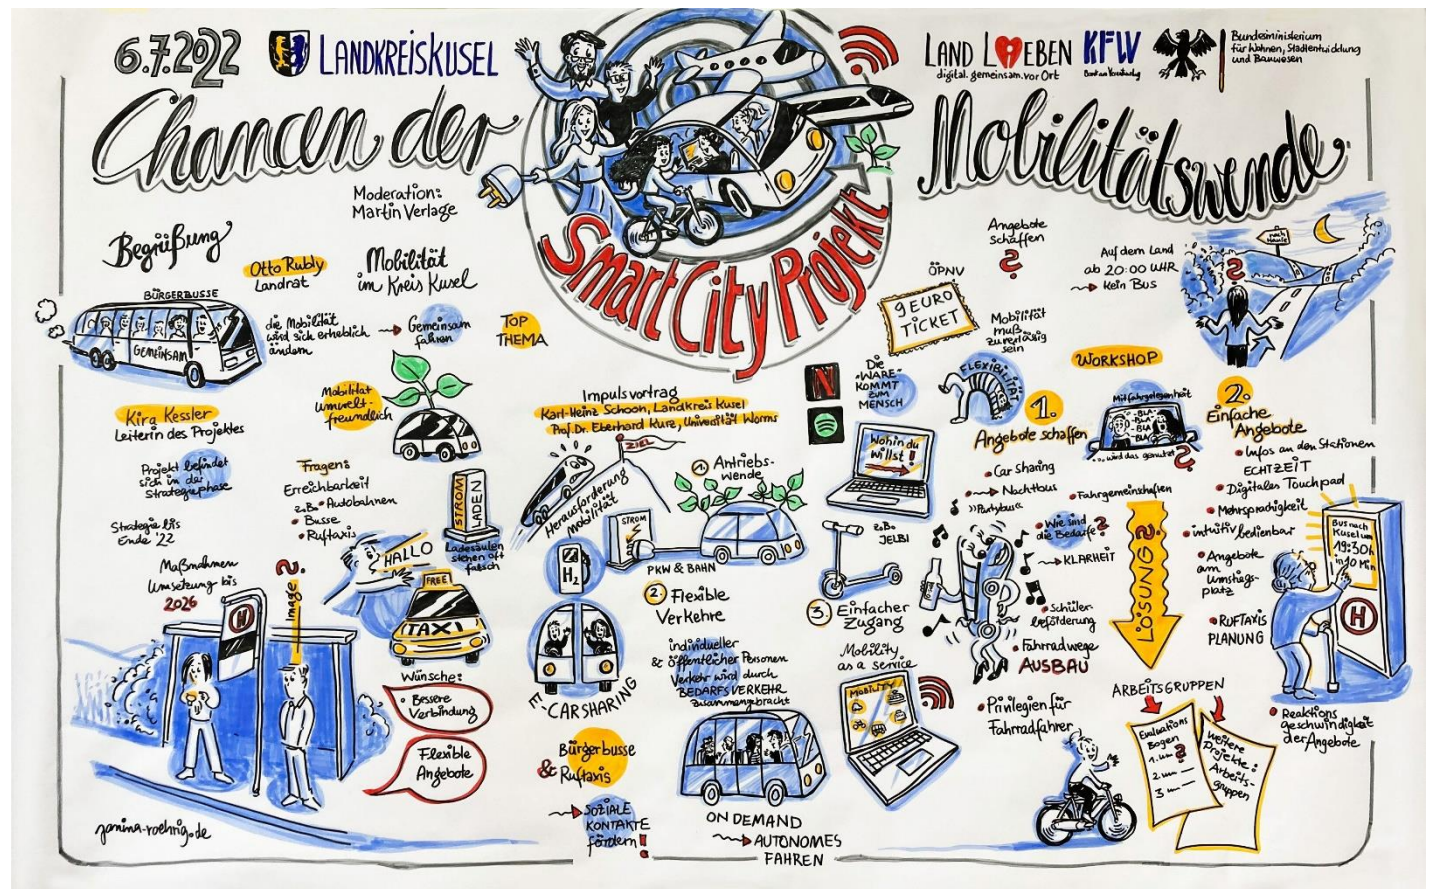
6.7.2022 LANDKREISKUSEL

LAND LIEBEN digital. gemeinsam. vor Ort

KFW Bank aus Verantwortung

Bundesministerium für Wohnen, Stadtentwicklung und Bauwesen

Chancen der Mobilitätswende

Smart City Projekt

Moderation: Martin Verlage

Begrüßung

Otto Rubly Landrat

Mobilität im Kreis Kusel

BÜRGERBUSSE

GEMEINSAM

die Mobilität wird sich erheblich ändern → Gemeinsam fahren

TOP THEMA

Kira Kessler Leiterin des Projektes

Projekt befindet sich in der Strategiephase

Strategie bis Ende '22

Maßnahmen Umsetzung bis 2026

Mobilität umweltfreundlich

Fragen: Erreichbarkeit z.B. • Autobahnen • Busse • Ruftaxis

STROM LADEN

Ladesäulen stehen oft falsch

HALLO

Image?

FREE TAXI

Wünsche: Bessere Verbindung

Flexible Angebote

Impulsvortrag Karl-Heinz Schoon, Landkreis Kusel Prof. Dr. Eberhard Kurz, Universität Worms

ZIEL

Herausforderung Mobilität

1. Antriebswende

STROM

$H_2$

PKW & BAHN

2. Flexible Verkehre

CARSHARING

individueller & öffentlicher Personen Verkehr wird durch BEDARFSVERKEHR zusammengebracht

Bürgerbusse & Ruftaxis

→ SOZIALE KONTAKTE fördern!

ON DEMAND → AUTONOMES FAHREN

ÖPNV

9 EURO TICKET

Angebote schaffen?

Mobilität muß zuverlässig sein

Auf dem Land ab 20:00 UHR → kein Bus

Die „WARE" KOMMT zum MENSCH

Wohin du willst!

z.B. JELBI

3. Einfacher Zugang

Mobility as a service

FLEXIBILITÄT

WORKSHOP

1. Angebote schaffen

Mitfahrgelegenheit

BLA BLA BLA

„..., wird das genutzt?"

• Car Sharing

• → Nachtbus »Partybus«

• Fahrgemeinschaften

Wie sind die Bedarfe?

→ KLARHEIT

LÖSUNG?

• Schülerbeförderung

• Fahrradwege AUSBAU

• Privilegien für Fahrradfahrer

2. Einfache Angebote

• Infos an den Stationen ECHTZEIT

• Digitales Touchpad

• Mehrsprachigkeit

• intuitiv bedienbar

• Angebote am Umstiegsplatz

• RUFTAXIS PLANUNG

Bus nach Kusel um 19:30h in 10 Min

H

• Reaktionsgeschwindigkeit der Angebote

ARBEITSGRUPPEN

Evaluations Bogen 1. 2. 3.

Weitere Projekte: Arbeitsgruppen

janina-roehrig.de